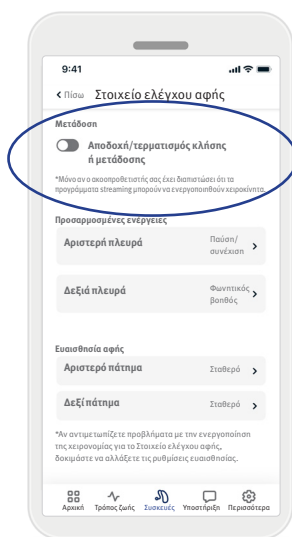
9:41

‹ Πίσω Στοιχείο ελέγχου αφής

Μετάδοση

Αποδοχή/τερματισμός κλήσης ή μετάδοσης

*Μόνο αν ο ακοοπροθετιστής σας έχει διαπιστώσει ότι τα προγράμματα streaming μπορούν να ενεργοποιηθούν χειροκίνητα.

Προσαρμοσμένες ενέργειες

Αριστερή πλευρά Παύση/συνέχιση ›

Δεξιά πλευρά Φωνητικός βοηθός ›

Ευαισθησία αφής

Αριστερό πάτημα Σταθερό ›

Δεξί πάτημα Σταθερό ›

*Αν αντιμετωπίζετε προβλήματα με την ενεργοποίηση της χειρονομίας για το Στοιχείο ελέγχου αφής, δοκιμάστε να αλλάξετε τις ρυθμίσεις ευαισθησίας.

Αρχική Τρόπος ζωής Συσκευές Υποστήριξη Περισσότερα